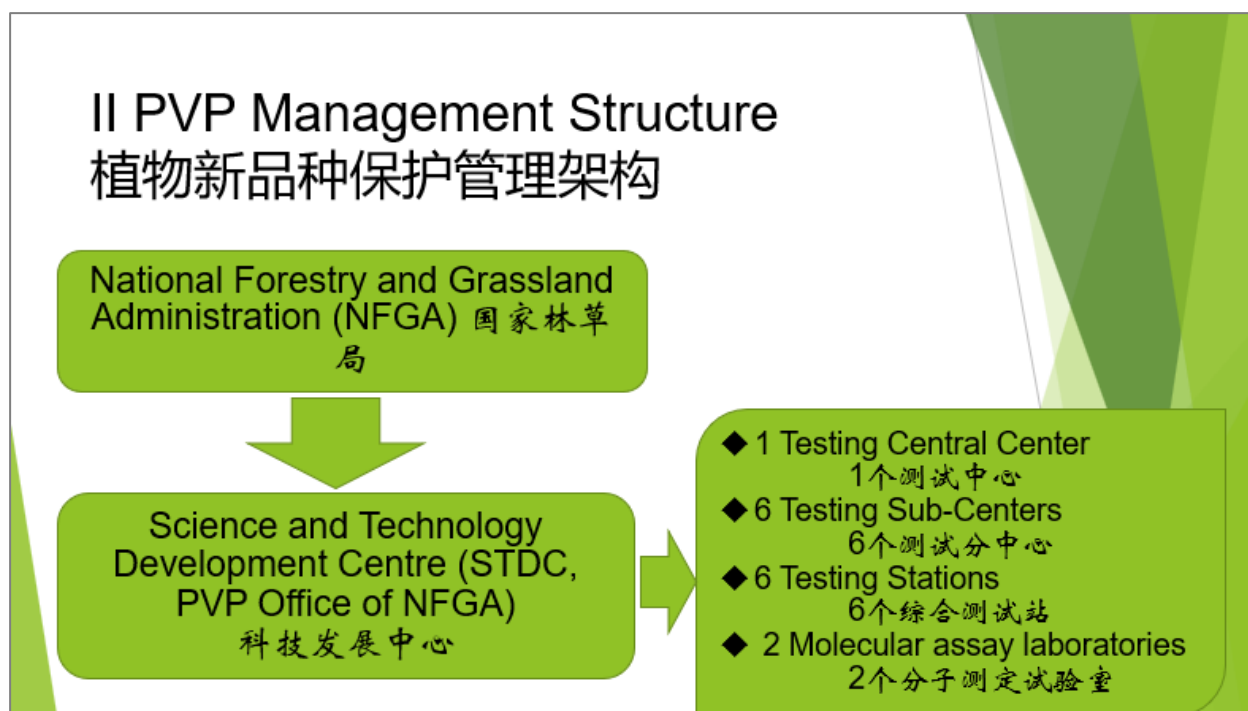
II PVP Management Structure
植物新品种保护管理架构

National Forestry and Grassland Administration (NFGA) 国家林草局

Science and Technology Development Centre (STDC, PVP Office of NFGA)
科技发展中心

◆ 1 Testing Central Center
1个测试中心
◆ 6 Testing Sub-Centers
6个测试分中心
◆ 6 Testing Stations
6个综合测试站
◆ 2 Molecular assay laboratories
2个分子测定试验室